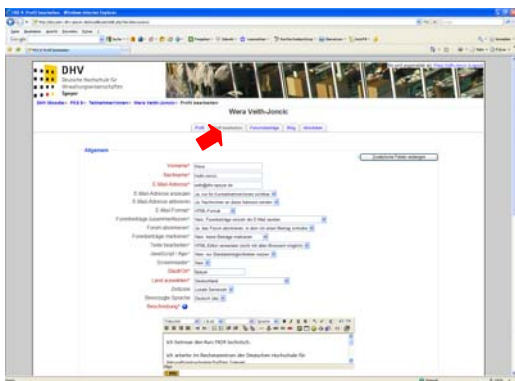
DHV
Deutsche Hochschule für Verwaltungswissenschaften Speyer

DHV Moodle ► PKS 9 ► Teilnehmer/innen ► Wera Veith-Joncic ► Profil bearbeiten

Wera Veith-Joncic

Profil | Profil bearbeiten | Forumsbeiträge | Blog | Aktivitäten

Allgemein

Zusätzliche Felder anlegen

Vorname* Wera
Nachname* Veith-Joncic
E-Mail-Adresse*
E-Mail-Adresse anzeigen
E-Mail-Adresse aktiviert
E-Mail-Format HTML-Format
Forumbeiträge zusammenfassen
Forum abonnieren
Forumbeiträge markieren
Texte bearbeiten
Java-Script / Ajax
Screenreader Nein
Stadt/Ort* Speyer
Land auswählen* Deutschland
Zeitzone
Bevorzugte Sprache Deutsch (de)
Beschreibung

Ich arbeite im Rechenzentrum der Deutschen Hochschule für Verwaltungswissenschaften Speyer.